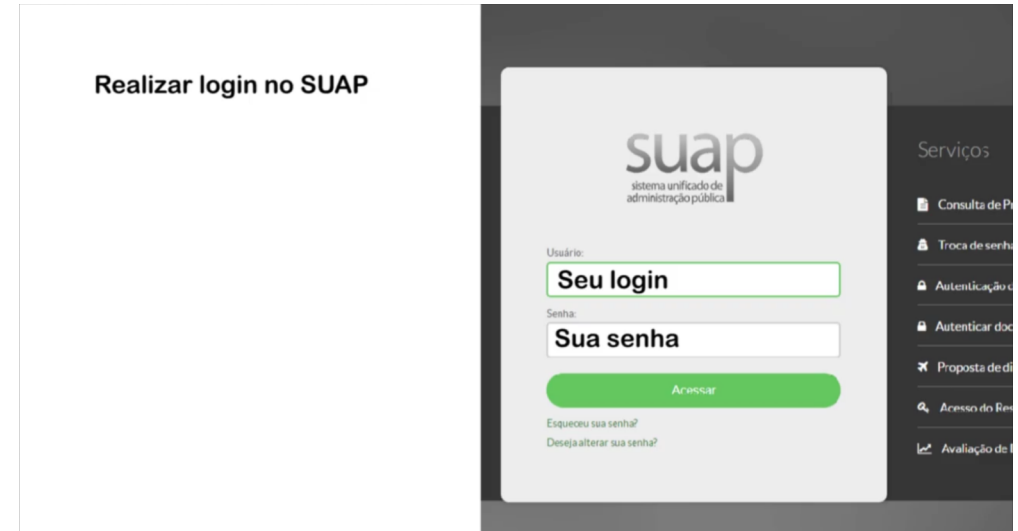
Realizar login no SUAP

suap
sistema unificado de administração pública

Usuário:
Seu login
Senha:
Sua senha
Acessar
Esqueceu sua senha?
Deseja alterar sua senha?

Serviços
Consulta de Pr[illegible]
Troca de senha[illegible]
Autenticação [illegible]
Autenticar doc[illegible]
Proposta de di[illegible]
Acesso do Res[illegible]
Avaliação de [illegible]